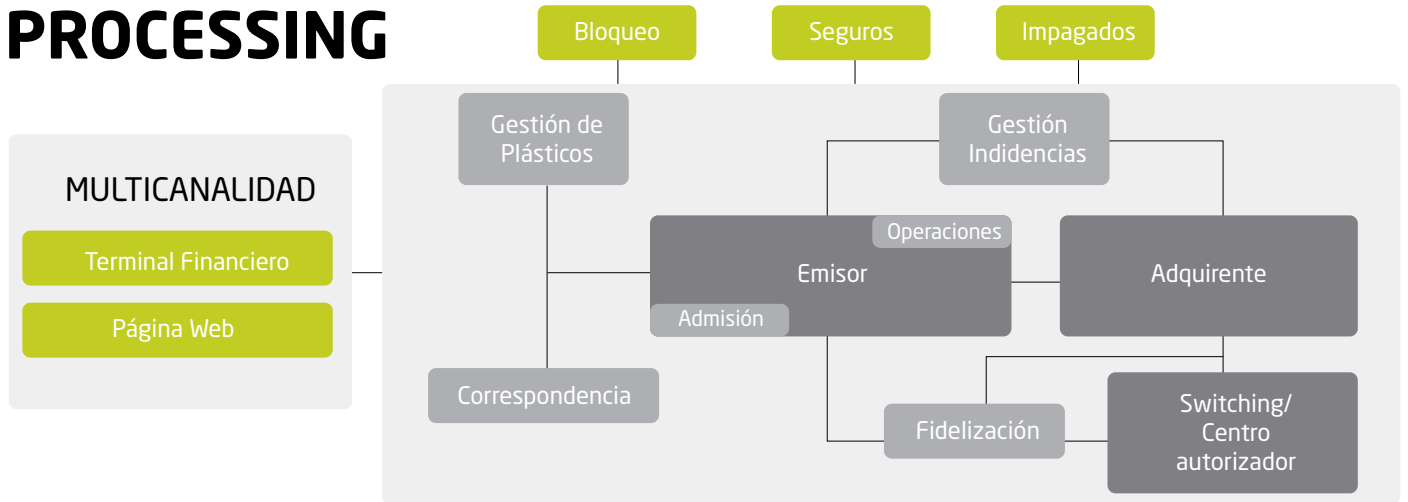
PROCESSING

Bloqueo

Seguros

Impagados

MULTICANALIDAD

Terminal Financiero

Página Web

Gestión de Plásticos

Gestión Indidencias

Operaciones

Emisor

Admisión

Adquirente

Correspondencia

Fidelización

Switching/ Centro autorizador